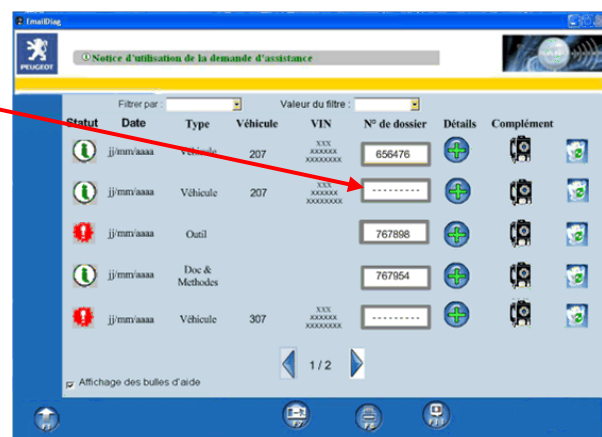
EmailDiag

PEUGEOT

Notice d'utilisation de la demande d'assistance

Filtrer par :

Valeur du filtre :

| Statut | Date | Type | Véhicule | VIN | N° de dossier | Détails | Complément |
|---|---|---|---|---|---|---|---|
| | jj/mm/aaaa | Véhicule | 207 | XXX XXXXXX XXXXXXXX | 656476 | | |
| | jj/mm/aaaa | Véhicule | 207 | XXX XXXXXX XXXXXXXX | --------- | | |
| | jj/mm/aaaa | Outil | | | 767898 | | |
| | jj/mm/aaaa | Doc & Methodes | | | 767954 | | |
| | jj/mm/aaaa | Véhicule | 307 | XXX XXXXXX XXXXXXXX | --------- | | |

1/2

Affichage des bulles d'aide

F1

F7

F8

F11